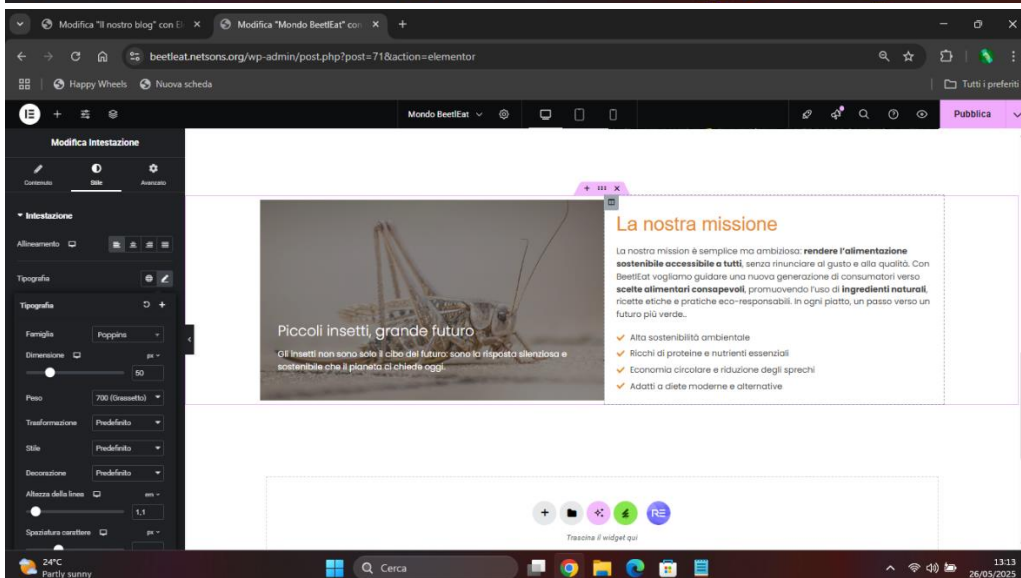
Modifica "Il nostro blog" con El ×
Modifica "Mondo BeetlEat" con ×
+
beetleat.netsons.org/wp-admin/post.php?post=71&action=elementor
Happy Wheels
Nuova scheda
Tutti i preferiti
Mondo BeetlEat
Pubblica
Modifica Intestazione
Contenuto
Stile
Avanzato
Intestazione
Allineamento
Tipografia
Tipografia
Famiglia
Poppins
Dimensione
px
50
Peso
700 (Grassetto)
Trasformazione
Predefinito
Stile
Predefinito
Decorazione
Predefinito
Altezza della linea
em
1,1
Spaziatura carattere
px

La nostra missione

La nostra missione è semplice ma ambiziosa: **rendere l'alimentazione sostenibile accessibile a tutti**, senza rinunciare al gusto e alla qualità. Con BeetlEat vogliamo guidare una nuova generazione di consumatori verso **scelte alimentari consapevoli**, promuovendo l'uso di **ingredienti naturali**, ricette etiche e pratiche eco-responsabili. In ogni piatto, un passo verso un futuro più verde..

Alta sostenibilità ambientale
Ricchi di proteine e nutrienti essenziali
Economia circolare e riduzione degli sprechi
Adatti a diete moderne e alternative

Piccoli insetti, grande futuro

Gli insetti non sono solo il cibo del futuro: sono la risposta silenziosa e sostenibile che il pianeta ci chiede oggi.

Trascina il widget qui

24°C
Partly sunny
Cerca
13:13
26/05/2025